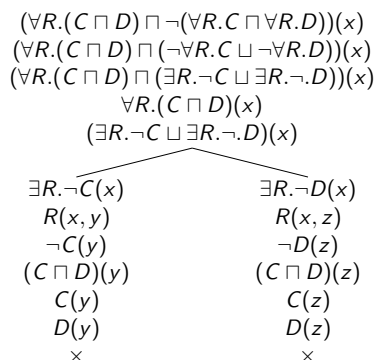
$(\forall R.(C \sqcap D) \sqcap \neg(\forall R.C \sqcap \forall R.D))(x)$
$(\forall R.(C \sqcap D) \sqcap (\neg\forall R.C \sqcup \neg\forall R.D))(x)$
$(\forall R.(C \sqcap D) \sqcap (\exists R.\neg C \sqcup \exists R.\neg.D))(x)$
$\forall R.(C \sqcap D)(x)$
$(\exists R.\neg C \sqcup \exists R.\neg.D)(x)$

$\exists R.\neg C(x)$
$R(x,y)$
$\neg C(y)$
$(C \sqcap D)(y)$
$C(y)$
$D(y)$
$\times$

$\exists R.\neg D(x)$
$R(x,z)$
$\neg D(z)$
$(C \sqcap D)(z)$
$C(z)$
$D(z)$
$\times$